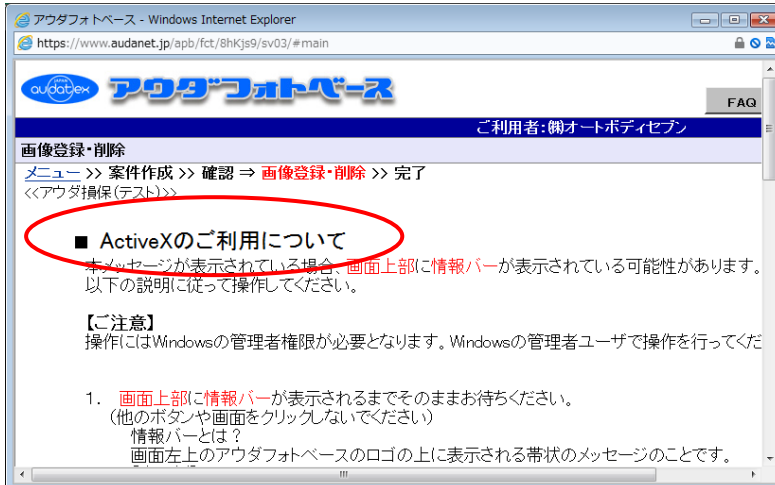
アウダフォトベース - Windows Internet Explorer

https://www.audanet.jp/apb/fct/8hKjs9/sv03/#main

JAPAN audatex

アウダフォトベース

FAQ

ご利用者:㈱オートボディセブン

画像登録・削除

メニュー >> 案件作成 >> 確認 ⇒ 画像登録・削除 >> 完了

<<アウダ損保(テスト)>>

■ ActiveXのご利用について

本メッセージが表示されている場合、画面上部に情報バーが表示されている可能性があります。以下の説明に従って操作してください。

【ご注意】

操作にはWindowsの管理者権限が必要となります。Windowsの管理者ユーザで操作を行ってくだ

1. 画面上部に情報バーが表示されるまでそのままお待ちください。
(他のボタンや画面をクリックしないでください)
情報バーとは？
画面左上のアウダフォトベースのロゴの上に表示される帯状のメッセージのことです。
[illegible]